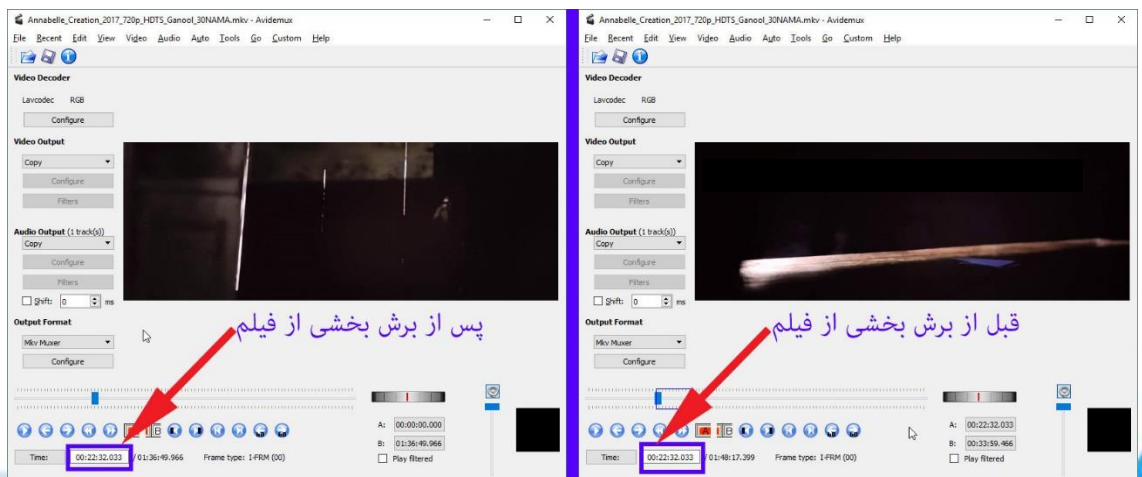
Annabelle_Creation_2017_720p_HDTS_Ganool_30NAMA.mkv - Avidemux

File Recent Edit View Video Audio Auto Tools Go Custom Help

Video Decoder
Lavcodec RGB
Configure

Video Output
Copy
Configure
Filters

Audio Output (1 track(s))
Copy
Configure
Filters
Shift: 0 ms

Output Format
Mkv Muxer
Configure

پس از برش بخشی از فیلم

A: 00:00:00.000
B: 01:36:49.966
Play filtered

Time: 00:22:32.033 / 01:36:49.966 Frame type: I-FRM (00)

Annabelle_Creation_2017_720p_HDTS_Ganool_30NAMA.mkv - Avidemux

File Recent Edit View Video Audio Auto Tools Go Custom Help

Video Decoder
Lavcodec RGB
Configure

Video Output
Copy
Configure
Filters

Audio Output (1 track(s))
Copy
Configure
Filters
Shift: 0 ms

Output Format
Mkv Muxer
Configure

قبل از برش بخشی از فیلم

A: 00:22:32.033
B: 00:33:59.466
Play filtered

Time: 00:22:32.033 / 01:48:17.399 Frame type: I-FRM (00)